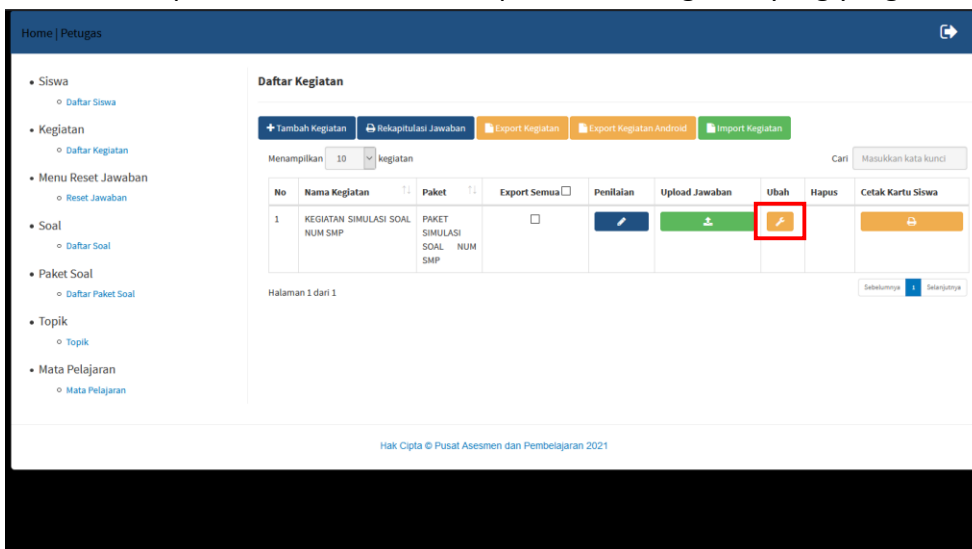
Home | Petugas

- Siswa
  - Daftar Siswa
- Kegiatan
  - Daftar Kegiatan
- Menu Reset Jawaban
  - Reset Jawaban
- Soal
  - Daftar Soal
- Paket Soal
  - Daftar Paket Soal
- Topik
  - Topik
- Mata Pelajaran
  - Mata Pelajaran

Daftar Kegiatan

+ Tambah Kegiatan | Rekapitulasi Jawaban | Export Kegiatan | Export Kegiatan Android | Import Kegiatan

Menampilkan 10 kegiatan

Cari Masukkan kata kunci

| No | Nama Kegiatan | Paket | Export Semua | Penilaian | Upload Jawaban | Ubah | Hapus | Cetak Kartu Siswa |
|---|---|---|---|---|---|---|---|---|
| 1 | KEGIATAN SIMULASI SOAL NUM SMP | PAKET SIMULASI SOAL NUM SMP | | | | | | |

Halaman 1 dari 1

Sebelumnya 1 Selanjutnya

Hak Cipta © Pusat Asesmen dan Pembelajaran 2021